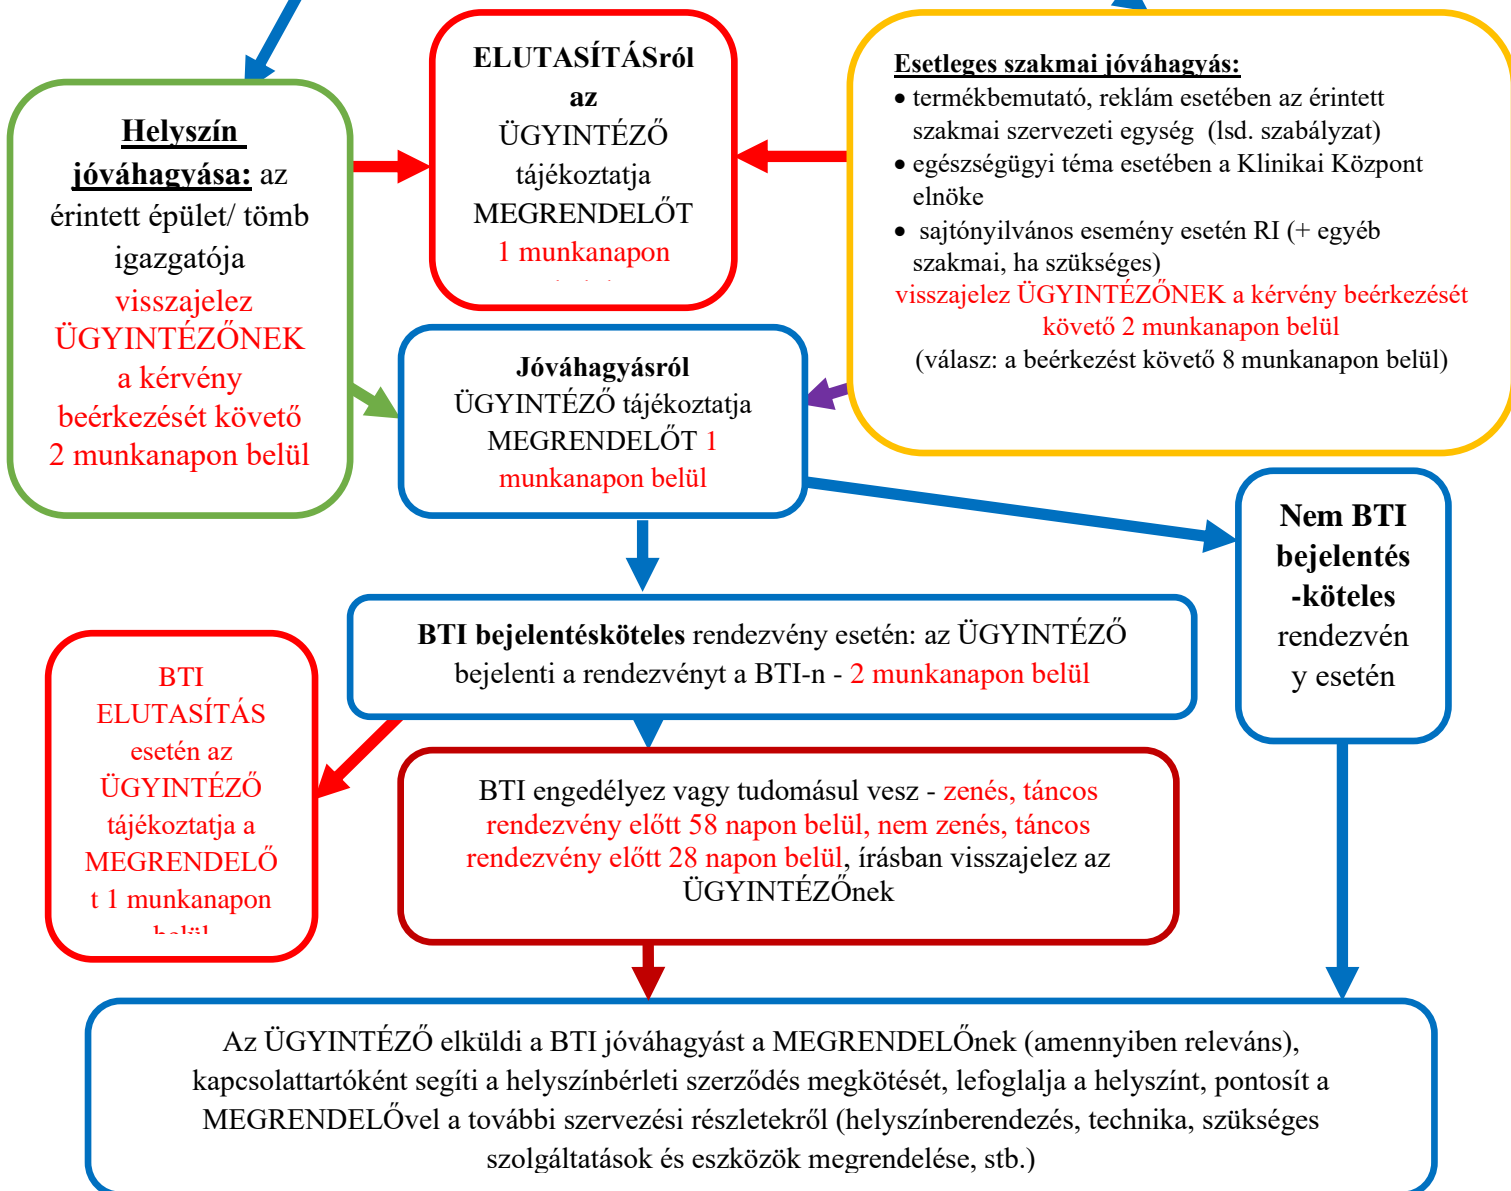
**Helyszín jóváhagyása:** az érintett épület/ tömb igazgatója visszajelez ÜGYINTÉZŐNEK a kérvény beérkezését követő 2 munkanapon belül

**ELUTASÍTÁSról az** ÜGYINTÉZŐ tájékoztatja MEGRENDELŐT 1 munkanapon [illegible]

**Esetleges szakmai jóváhagyás:**
• termékbemutató, reklám esetében az érintett szakmai szervezeti egység (lsd. szabályzat)
• egészségügyi téma esetében a Klinikai Központ elnöke
• sajtónyilvános esemény esetén RI (+ egyéb szakmai, ha szükséges)
visszajelez ÜGYINTÉZŐNEK a kérvény beérkezését követő 2 munkanapon belül
(válasz: a beérkezést követő 8 munkanapon belül)

**Jóváhagyásról** ÜGYINTÉZŐ tájékoztatja MEGRENDELŐT 1 munkanapon belül

**Nem BTI bejelentés-köteles** rendezvény esetén

**BTI bejelentésköteles** rendezvény esetén: az ÜGYINTÉZŐ bejelenti a rendezvényt a BTI-n - 2 munkanapon belül

BTI ELUTASÍTÁS esetén az ÜGYINTÉZŐ tájékoztatja a MEGRENDELŐt 1 munkanapon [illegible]

BTI engedélyez vagy tudomásul vesz - zenés, táncos rendezvény előtt 58 napon belül, nem zenés, táncos rendezvény előtt 28 napon belül, írásban visszajelez az ÜGYINTÉZŐnek

Az ÜGYINTÉZŐ elküldi a BTI jóváhagyást a MEGRENDELŐnek (amennyiben releváns), kapcsolattartóként segíti a helyszínbérleti szerződés megkötését, lefoglalja a helyszínt, pontosít a MEGRENDELŐvel a további szervezési részletekről (helyszínberendezés, technika, szükséges szolgáltatások és eszközök megrendelése, stb.)